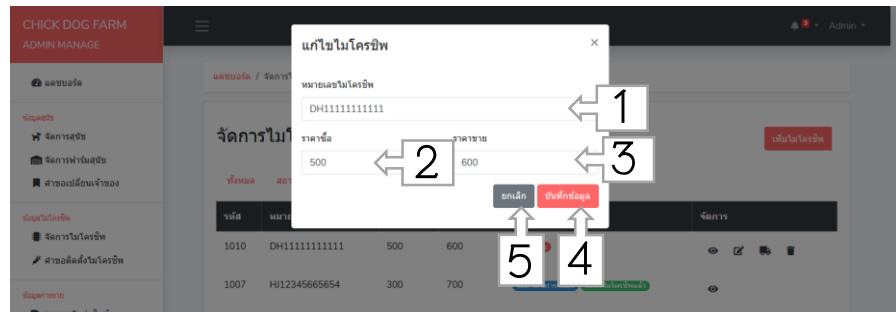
CHICK DOG FARM
ADMIN MANAGE

แดชบอร์ด

ข้อมูลสุนัข
จัดการสุนัข
จัดการฟาร์มสุนัข
คำขอเปลี่ยนเจ้าของ

ข้อมูลไมโครชิพ
จัดการไมโครชิพ
คำขอติดตั้งไมโครชิพ

ข้อมูลการขาย

Admin

แดชบอร์ด / จัดการ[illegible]

จัดการไมโ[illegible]

เพิ่มไมโครชิพ

ทั้งหมด สถา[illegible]

| รหัส | หมาย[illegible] | | | | จัดการ |
|---|---|---|---|---|---|
| 1010 | DH11111111111 | 500 | 600 | | |
| 1007 | HJ12345665654 | 300 | 700 | | |

แก้ไขไมโครชิพ
×

หมายเลขไมโครชิพ
DH11111111111

ราคาซื้อ
500

ราคาขาย
600

ยกเลิก
บันทึกข้อมูล

1
2
3
4
5